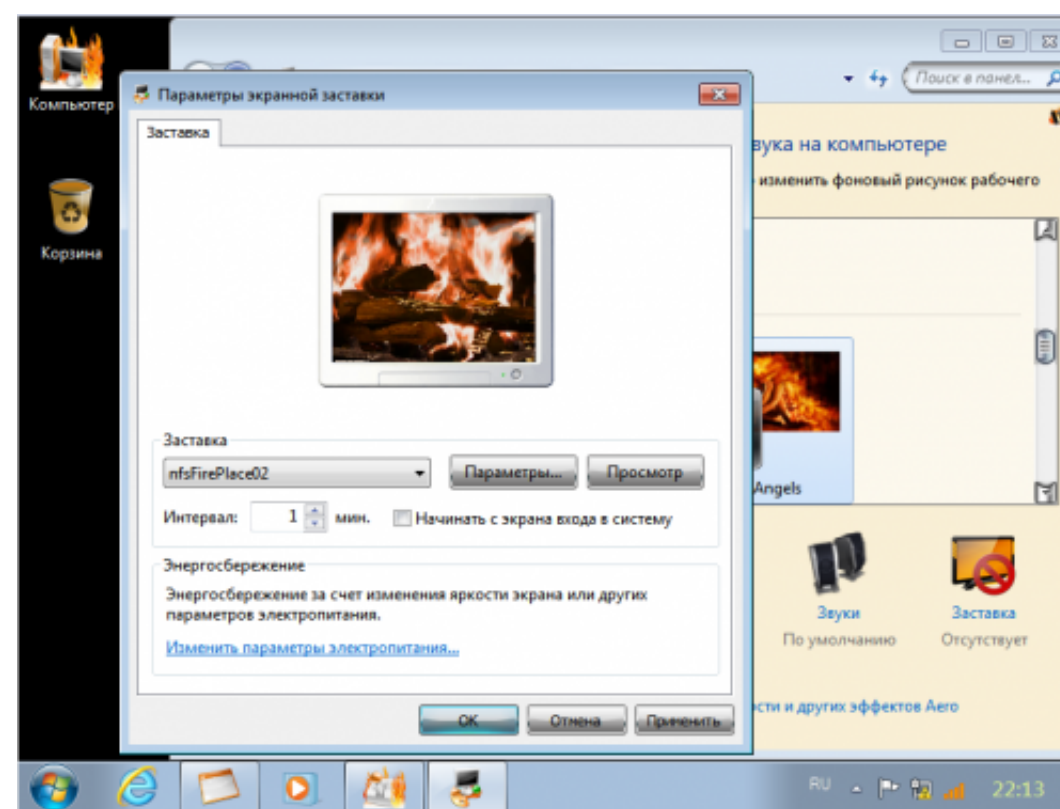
Компьютер

Корзина

Параметры экранной заставки

Заставка

Заставка

nfsFirePlace02

Параметры...

Просмотр

Интервал: 1 мин.

Начинать с экрана входа в систему

Энергосбережение

Энергосбережение за счет изменения яркости экрана или других параметров электропитания.

Изменить параметры электропитания...

ОК

Отмена

Применить

Поиск в панел...

вука на компьютере

изменить фоновый рисунок рабочего

Angels

Звуки

По умолчанию

Заставка

Отсутствует

сти и других эффектов Aero

RU

22:13